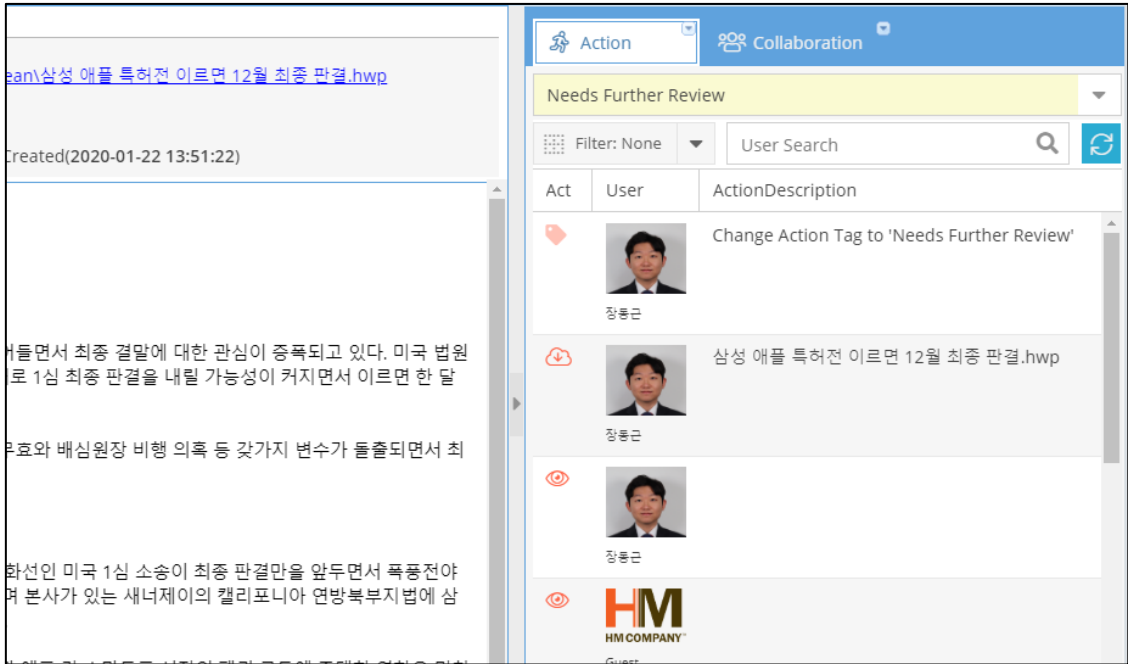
ean\삼성 애플 특허전 이르면 12월 최종 판결.hwp

Created(2020-01-22 13:51:22)

서들면서 최종 결말에 대한 관심이 증폭되고 있다. 미국 법원 로 1심 최종 판결을 내릴 가능성이 커지면서 이르면 한 달

무효와 배심원장 비행 의혹 등 갖가지 변수가 돌출되면서 최

화선인 미국 1심 소송이 최종 판결만을 앞두면서 폭풍전야 여 본사가 있는 새너제이의 캘리포니아 연방북부지법에 삼

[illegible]

Action

Collaboration

Needs Further Review

Filter: None

User Search

| Act | User | ActionDescription |
|---|---|---|
| | 장동근 | Change Action Tag to 'Needs Further Review' |
| | 장동근 | 삼성 애플 특허전 이르면 12월 최종 판결.hwp |
| | 장동근 | |
| | HM COMPANY Guest | |